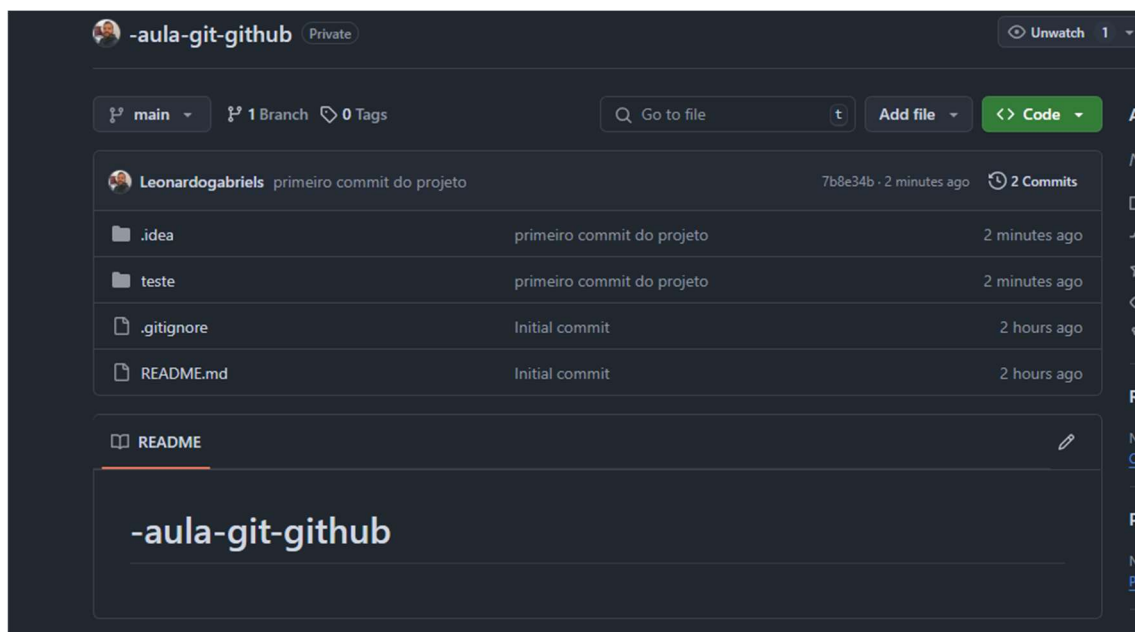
-aula-git-github Private

Unwatch 1

main 1 Branch 0 Tags

Go to file t

Add file

<> Code

Leonardogabriels primeiro commit do projeto

7b8e34b · 2 minutes ago

2 Commits

| | | |
|---|---|---|
| .idea | primeiro commit do projeto | 2 minutes ago |
| teste | primeiro commit do projeto | 2 minutes ago |
| .gitignore | Initial commit | 2 hours ago |
| README.md | Initial commit | 2 hours ago |

README

-aula-git-github